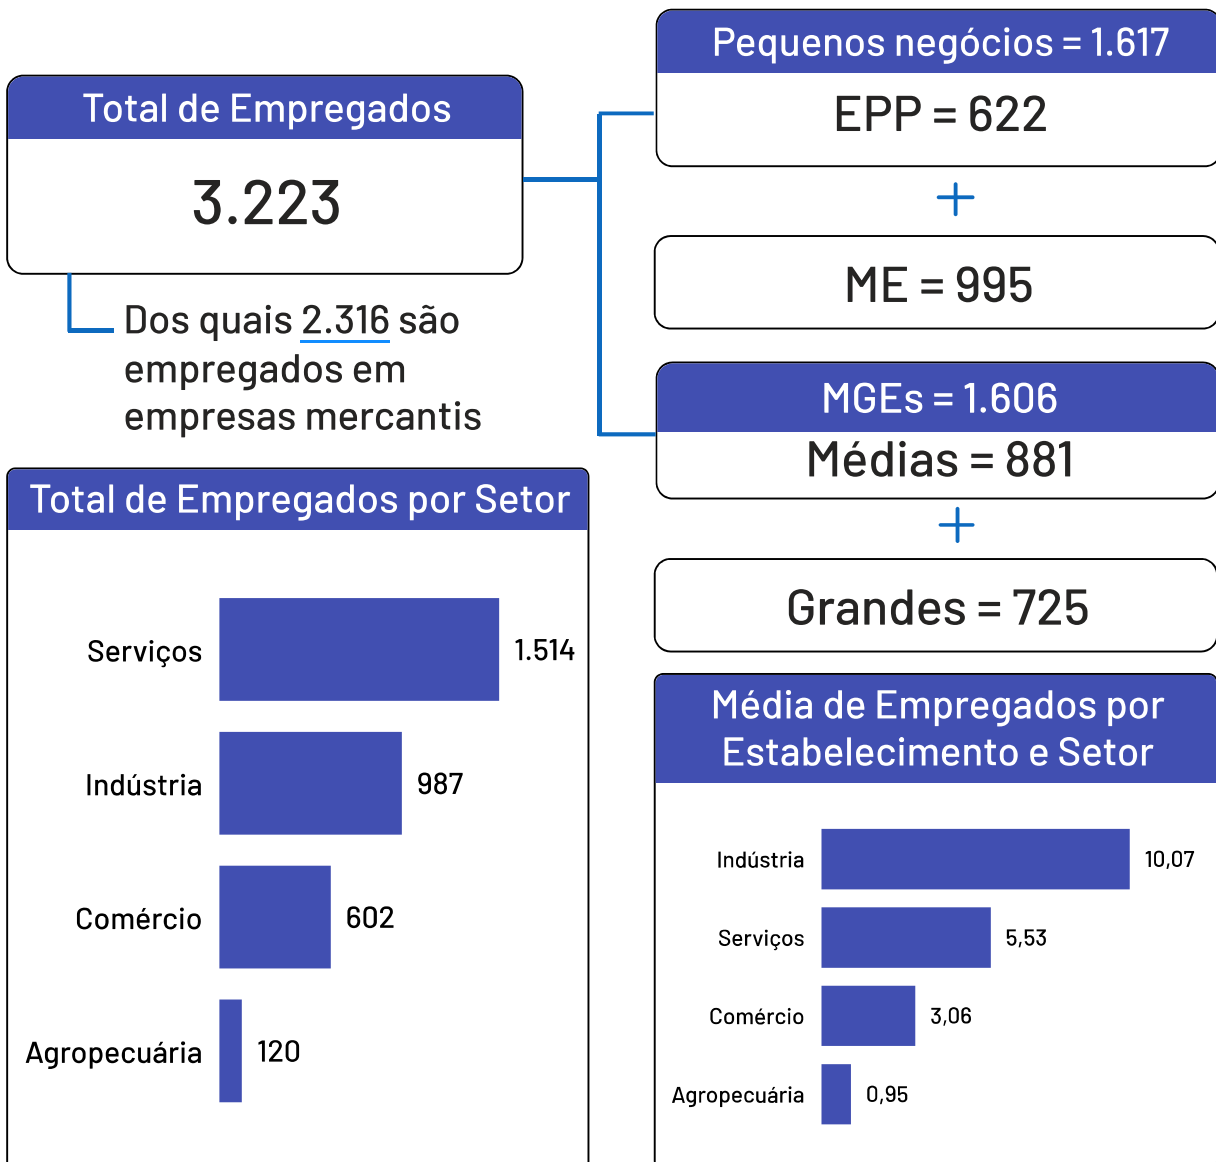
Total de Empregados

3.223

Dos quais 2.316 são empregados em empresas mercantis

Pequenos negócios = 1.617

EPP = 622

+

ME = 995

MGEs = 1.606

Médias = 881

+

Grandes = 725

Total de Empregados por Setor

| Setor | Empregados |
|---|---|
| Serviços | 1.514 |
| Indústria | 987 |
| Comércio | 602 |
| Agropecuária | 120 |

Média de Empregados por Estabelecimento e Setor

| Setor | Média |
|---|---|
| Indústria | 10,07 |
| Serviços | 5,53 |
| Comércio | 3,06 |
| Agropecuária | 0,95 |